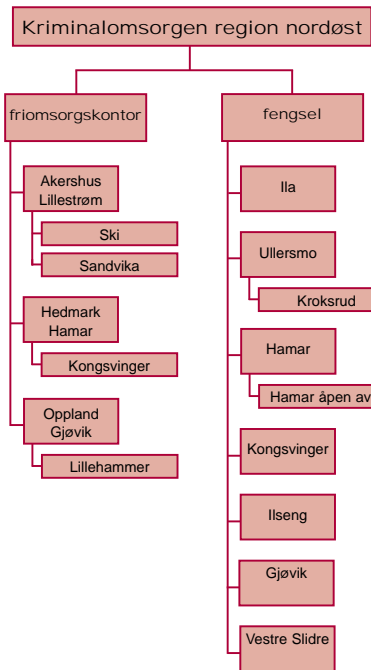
Kriminalomsorgen region nordøst

friomsorgskontor

Akershus Lillestrøm

Ski

Sandvika

Hedmark Hamar

Kongsvinger

Oppland Gjøvik

Lillehammer

fengsel

Ila

Ullersmo

Kroksrud

Hamar

Hamar åpen av

Kongsvinger

Ilseng

Gjøvik

Vestre Slidre